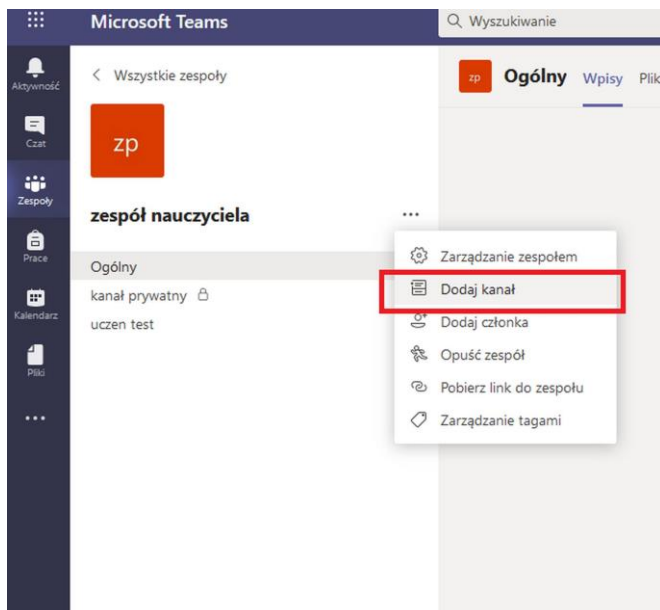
Microsoft Teams

Wyszukiwanie

Aktywność

Czat

Zespoły

Prace

Kalendarz

Pliki

...

< Wszystkie zespoły

zp

zespół nauczyciela

...

Ogólny

kanał prywatny

uczen test

Zarządzanie zespołem

Dodaj kanał

Dodaj członka

Opuść zespół

Pobierz link do zespołu

Zarządzanie tagami

zp

Ogólny

Wpisy

Plik